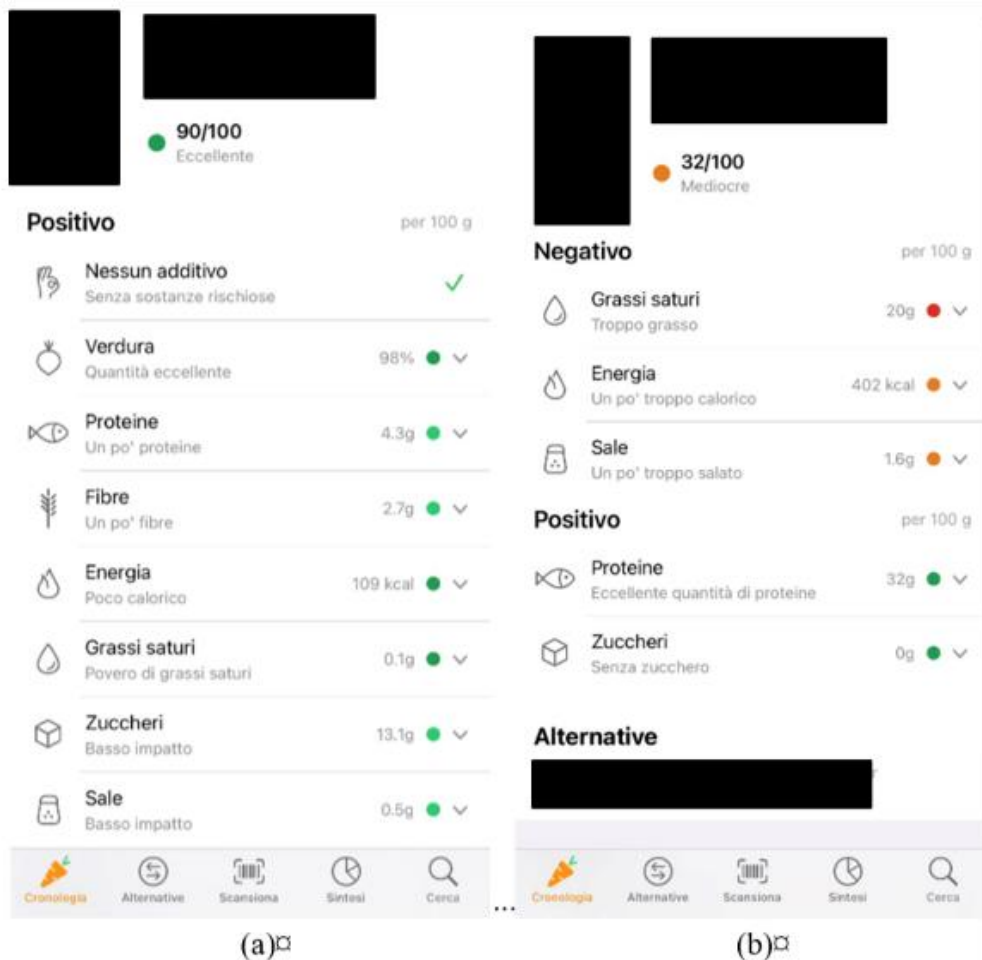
90/100
Eccellente

Positivo per 100 g

Nessun additivo
Senza sostanze rischiose ✓

Verdura
Quantità eccellente 98%

Proteine
Un po' proteine 4.3g

Fibre
Un po' fibre 2.7g

Energia
Poco calorico 109 kcal

Grassi saturi
Povero di grassi saturi 0.1g

Zuccheri
Basso impatto 13.1g

Sale
Basso impatto 0.5g

Cronologia Alternative Scansiona Sintesi Cerca

(a)¤

32/100
Mediocre

Negativo per 100 g

Grassi saturi
Troppo grasso 20g

Energia
Un po' troppo calorico 402 kcal

Sale
Un po' troppo salato 1.6g

Positivo per 100 g

Proteine
Eccellente quantità di proteine 32g

Zuccheri
Senza zucchero 0g

Alternative

Cronologia Alternative Scansiona Sintesi Cerca

(b)¤